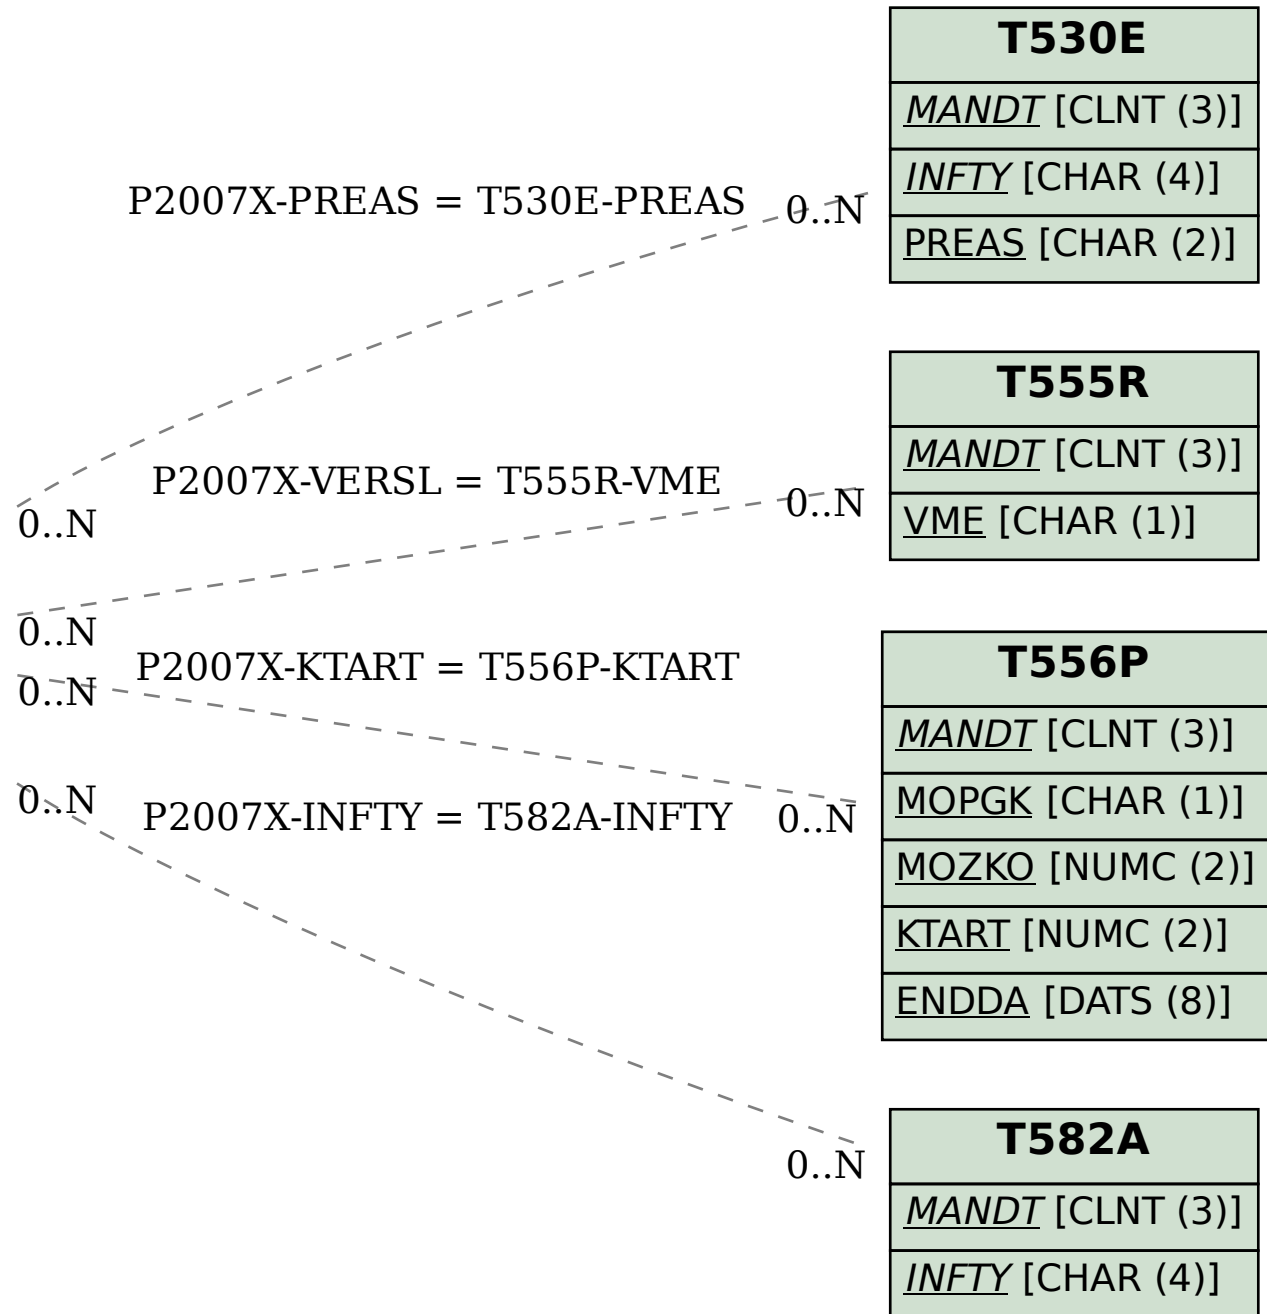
T530E
MANDT [CLNT (3)]
INFTY [CHAR (4)]
PREAS [CHAR (2)]

P2007X-PREAS = T530E-PREAS
0..N
0..N

T555R
MANDT [CLNT (3)]
VME [CHAR (1)]

P2007X-VERSL = T555R-VME
0..N
0..N

T556P
MANDT [CLNT (3)]
MOPGK [CHAR (1)]
MOZKO [NUMC (2)]
KTART [NUMC (2)]
ENDDA [DATS (8)]

P2007X-KTART = T556P-KTART
0..N
0..N

P2007X-INFTY = T582A-INFTY
0..N
0..N
0..N

T582A
MANDT [CLNT (3)]
INFTY [CHAR (4)]